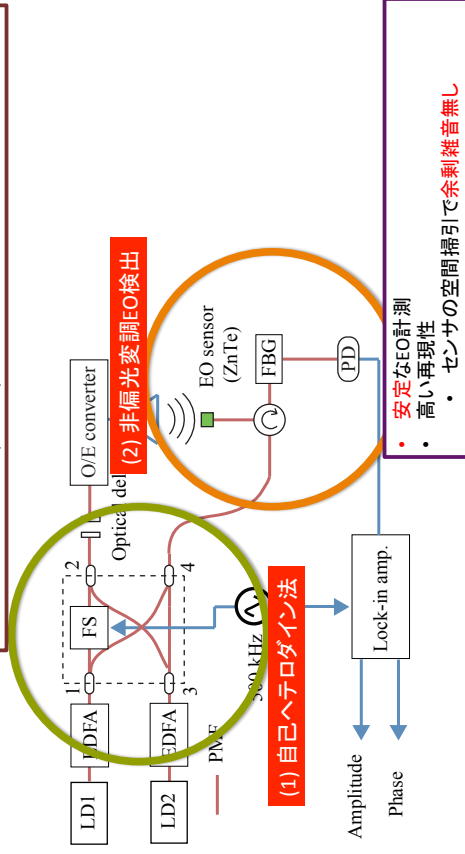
(2) 非偏光変調EO検出

(1) 自己ヘテロダイン法

O/E converter

Optical del

EO sensor (ZnTe)

FBG

PD

Lock-in amp.

FS

EDFA

EDFA

LD1

LD2

1

2

3

4

500 kHz

PMF

Amplitude

Phase

• 安定なEO計測
• 高い再現性
• センサの空間掃引で余剰雑音無し